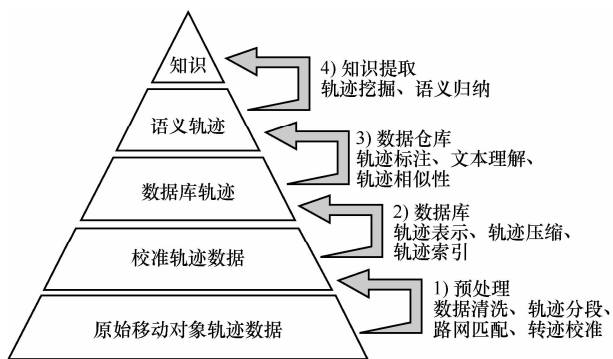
知识

4) 知识提取
轨迹挖掘、语义归纳

语义轨迹

3) 数据仓库
轨迹标注、文本理解、轨迹相似性

数据库轨迹

2) 数据库
轨迹表示、轨迹压缩、轨迹索引

校准轨迹数据

1) 预处理
数据清洗、轨迹分段、路网匹配、转迹校准

原始移动对象轨迹数据